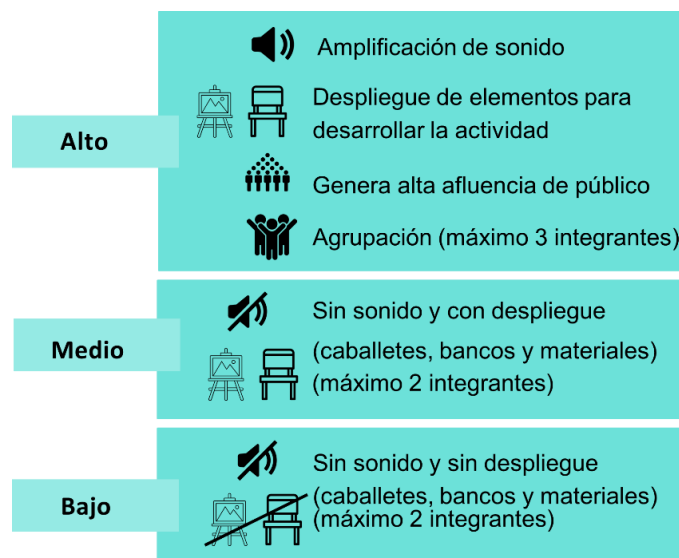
Alto

Amplificación de sonido

Despliegue de elementos para desarrollar la actividad

Genera alta afluencia de público

Agrupación (máximo 3 integrantes)

Medio

Sin sonido y con despliegue (caballetes, bancos y materiales) (máximo 2 integrantes)

Bajo

Sin sonido y sin despliegue (caballetes, bancos y materiales) (máximo 2 integrantes)